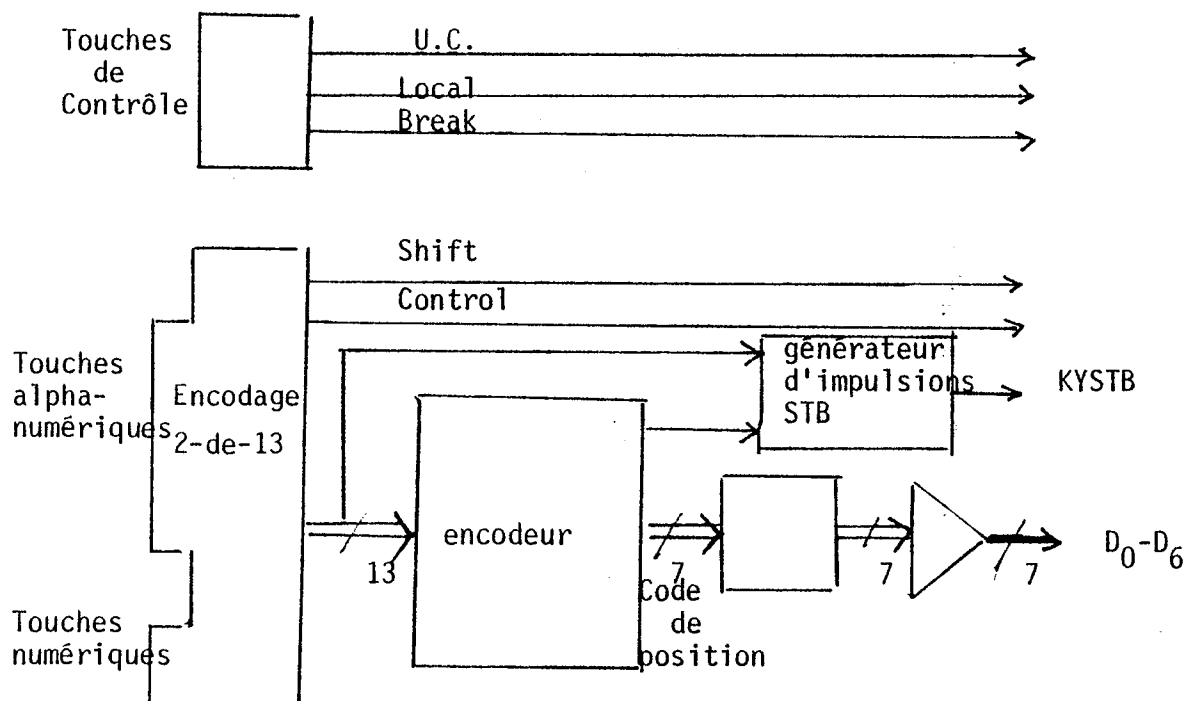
Touches de Contrôle

U.C.

Local

Break

Shift

Control

Touches alpha-numériques

Encodage 2-de-13

générateur d'impulsions STB

KYSTB

encodeur

13

7

Code de position

7

7

$D_0$-$D_6$

Touches numériques